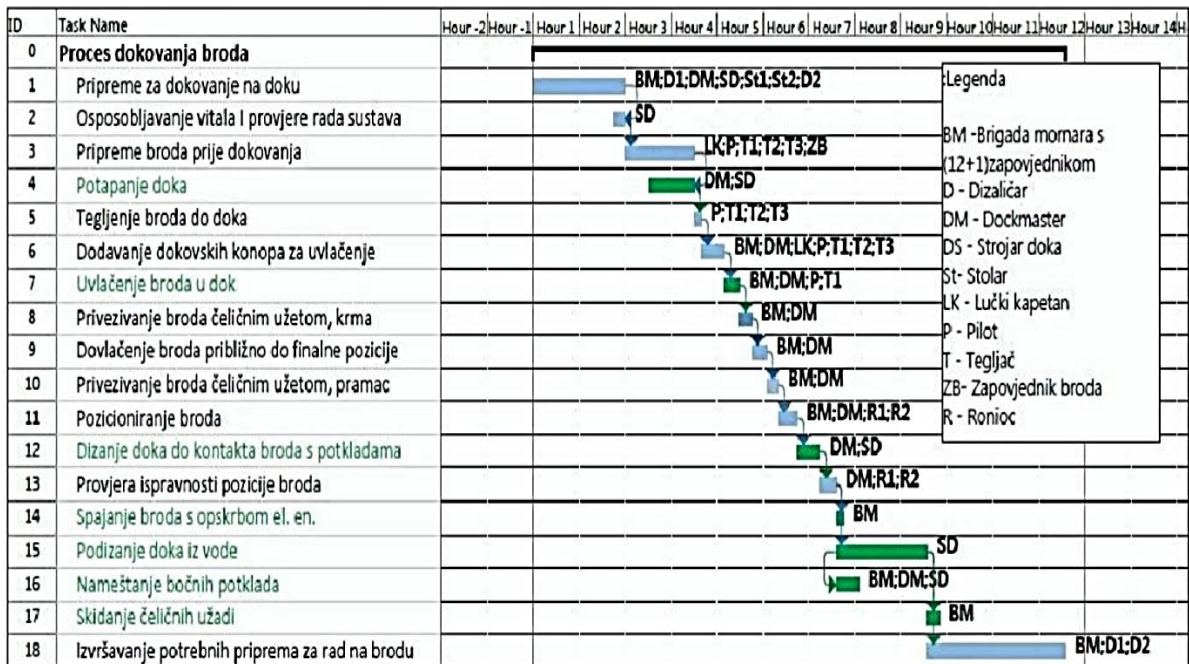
| ID | Task Name |
|---|---|
| 0 | Proces dokovanja broda |
| 1 | Pripreme za dokovanje na doku |
| 2 | Osposobljavanje vitala I provjere rada sustava |
| 3 | Pripreme broda prije dokovanja |
| 4 | Potapanje doka |
| 5 | Tegljenje broda do doka |
| 6 | Dodavanje dokovskih konopa za uvlačenje |
| 7 | Uvlačenje broda u dok |
| 8 | Privezivanje broda čeličnim užetom, krma |
| 9 | Dovlačenje broda približno do finalne pozicije |
| 10 | Privezivanje broda čeličnim užetom, pramac |
| 11 | Pozicioniranje broda |
| 12 | Dizanje doka do kontakta broda s potkladama |
| 13 | Provjera ispravnosti pozicije broda |
| 14 | Spajanje broda s opskrbom el. en. |
| 15 | Podizanje doka iz vode |
| 16 | Nameštanje bočnih potklada |
| 17 | Skidanje čeličnih užadi |
| 18 | Izvršavanje potrebnih priprema za rad na brodu |

Hour -2 Hour -1 Hour 1 Hour 2 Hour 3 Hour 4 Hour 5 Hour 6 Hour 7 Hour 8 Hour 9 Hour 10 Hour 11 Hour 12 Hour 13 Hour 14 H

BM;D1;DM;SD;St1;St2;D2
SD
LK;P;T1;T2;T3;ZB
DM;SD
P;T1;T2;T3
BM;DM;LK;P;T1;T2;T3
BM;DM;P;T1
BM;DM
BM;DM
BM;DM
BM;DM;R1;R2
DM;SD
DM;R1;R2
BM
SD
BM;DM;SD
BM
BM;D1;D2

Legenda
BM -Brigada mornara s (12+1)zapovjednikom
D - Dizaličar
DM - Dockmaster
DS - Strojar doka
St- Stolar
LK - Lučki kapetan
P - Pilot
T - Tegljač
ZB- Zapovjednik broda
R - Ronioc